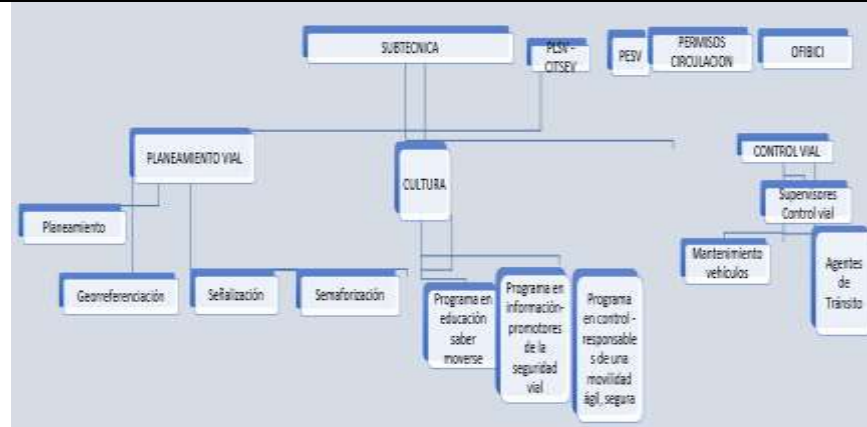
SUBTECNICA

PLSV - CITSEV

PESV

PERMISOS CIRCULACION

OFIBICI

PLANEAMIENTO VIAL

CULTURA

CONTROL VIAL

Planeamiento

Supervisores Control vial

Mantenimiento vehículos

Agentes de Tránsito

Georreferenciación

Señalización

Semaforización

Programa en educación saber moverse

Programa en información-promotores de la seguridad vial

Programa en control - responsables de una movilidad ágil, segura